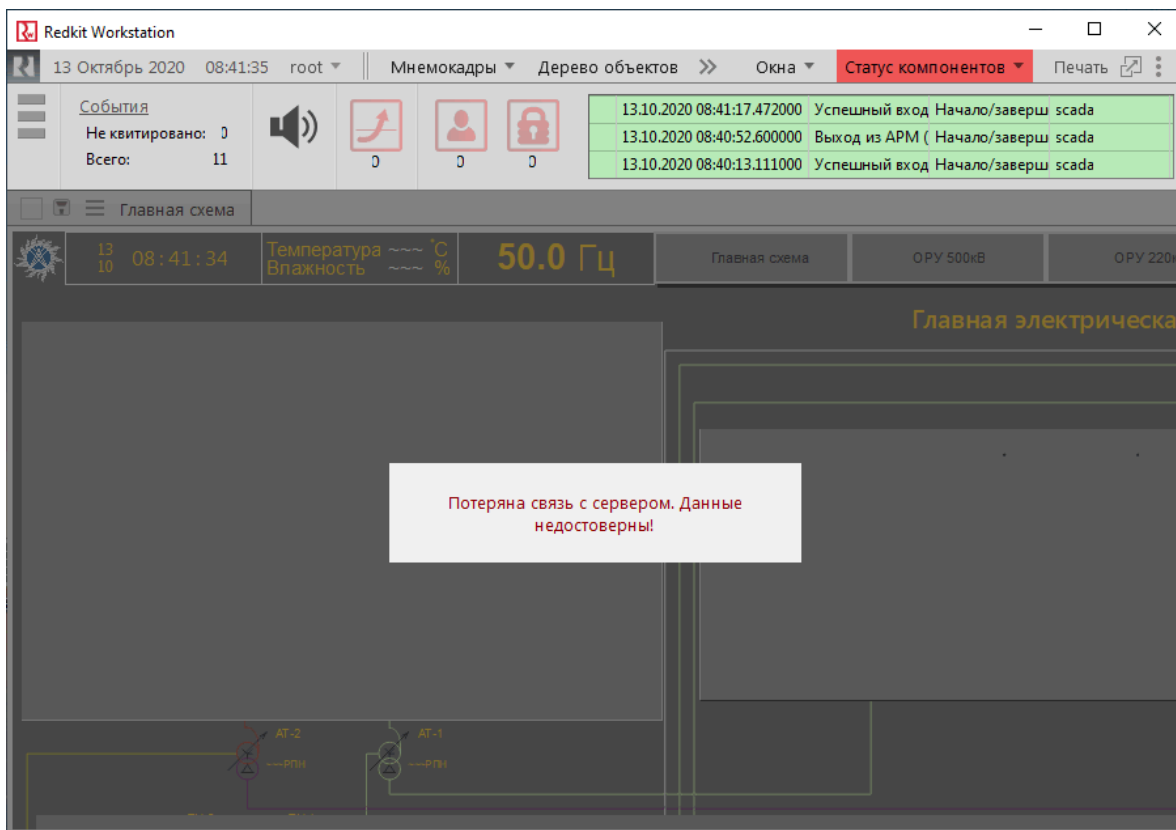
Redkit Workstation

13 Октябрь 2020 08:41:35 root Мнемокадры Дерево объектов Окна Статус компонентов Печать

События
Не квитировано: 0
Всего: 11

0 0 0

| 13.10.2020 08:41:17.472000 | Успешный вход | Начало/заверш | scada |
|---|---|---|---|
| 13.10.2020 08:40:52.600000 | Выход из АРМ ( | Начало/заверш | scada |
| 13.10.2020 08:40:13.111000 | Успешный вход | Начало/заверш | scada |

Главная схема

13 10 08:41:34 Температура ~~~ °С Влажность ~~~ % 50.0 Гц

Главная схема ОРУ 500кВ ОРУ 220к

Главная электрическа

Потеряна связь с сервером. Данные недостоверны!

АТ-2 ~~~РПН АТ-1 ~~~РПН